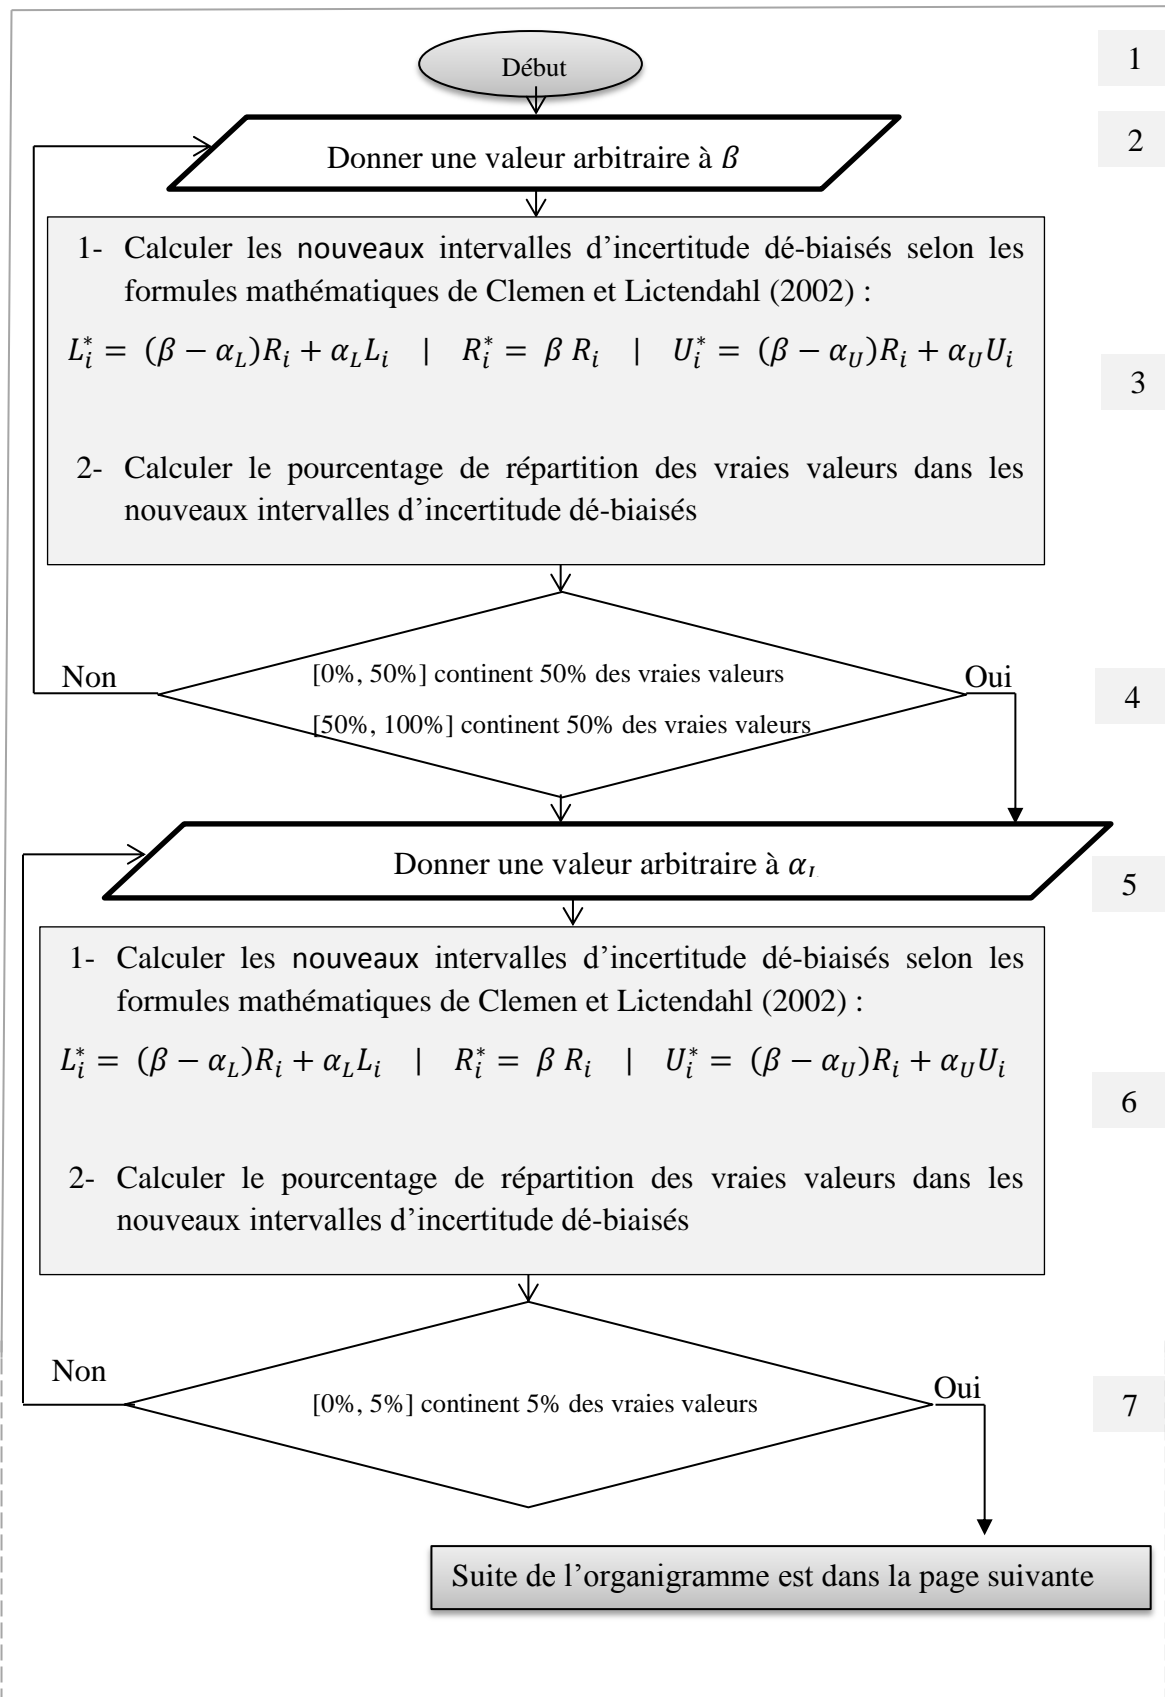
Début

1

Donner une valeur arbitraire à $\beta$

2

1- Calculer les nouveaux intervalles d'incertitude dé-biaisés selon les formules mathématiques de Clemen et Lictendahl (2002) :

$L_i^* = (\beta - \alpha_L)R_i + \alpha_L L_i$ | $R_i^* = \beta R_i$ | $U_i^* = (\beta - \alpha_U)R_i + \alpha_U U_i$

3

2- Calculer le pourcentage de répartition des vraies valeurs dans les nouveaux intervalles d'incertitude dé-biaisés

Non

[0%, 50%] continent 50% des vraies valeurs

[50%, 100%] continent 50% des vraies valeurs

Oui

4

Donner une valeur arbitraire à $\alpha_L$

5

1- Calculer les nouveaux intervalles d'incertitude dé-biaisés selon les formules mathématiques de Clemen et Lictendahl (2002) :

$L_i^* = (\beta - \alpha_L)R_i + \alpha_L L_i$ | $R_i^* = \beta R_i$ | $U_i^* = (\beta - \alpha_U)R_i + \alpha_U U_i$

6

2- Calculer le pourcentage de répartition des vraies valeurs dans les nouveaux intervalles d'incertitude dé-biaisés

Non

[0%, 5%] continent 5% des vraies valeurs

Oui

7

Suite de l'organigramme est dans la page suivante